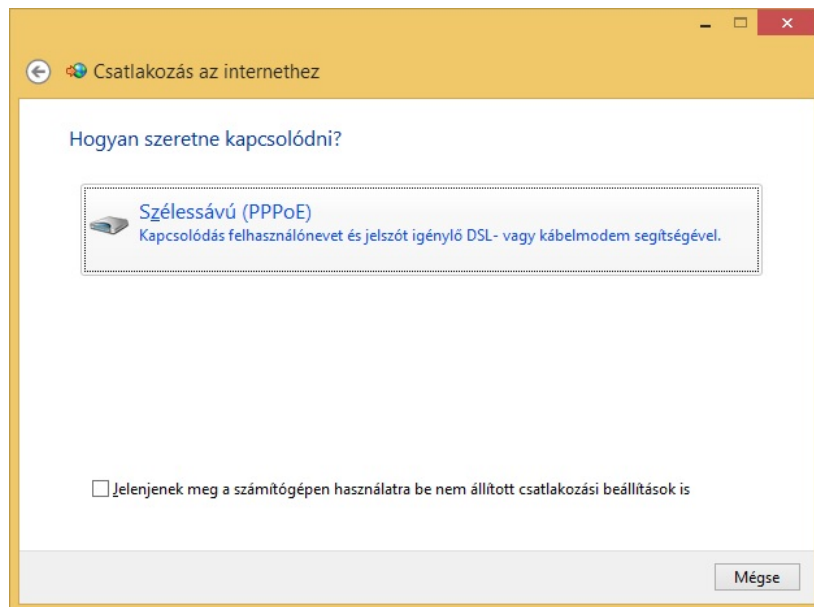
Csatlakozás az internethez

Hogyan szeretne kapcsolódni?

Szélessávú (PPPoE)
Kapcsolódás felhasználónevet és jelszót igénylő DSL- vagy kábelmodem segítségével.

Jelenjenek meg a számítógépen használatra be nem állított csatlakozási beállítások is

Mégse